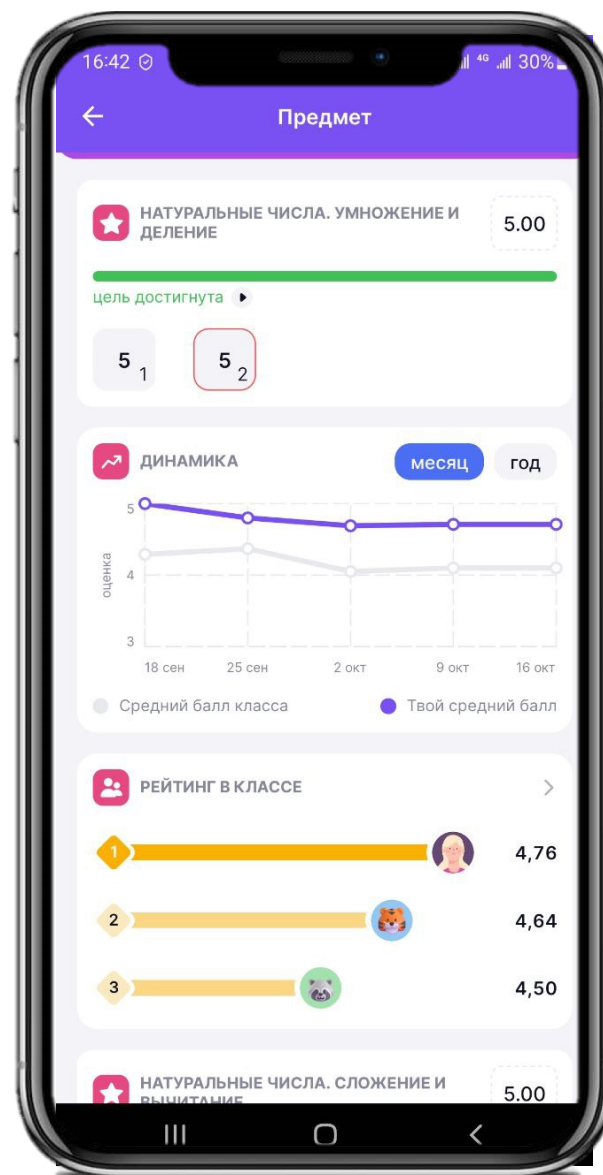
16:42 30%

Предмет

НАТУРАЛЬНЫЕ ЧИСЛА. УМНОЖЕНИЕ И ДЕЛЕНИЕ

5.00

цель достигнута

$5_1$ $5_2$

ДИНАМИКА

месяц год

5
4
3
оценка

18 сен 25 сен 2 окт 9 окт 16 окт

Средний балл класса Твой средний балл

РЕЙТИНГ В КЛАССЕ

1 4,76
2 4,64
3 4,50

НАТУРАЛЬНЫЕ ЧИСЛА. СЛОЖЕНИЕ И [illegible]

5.00